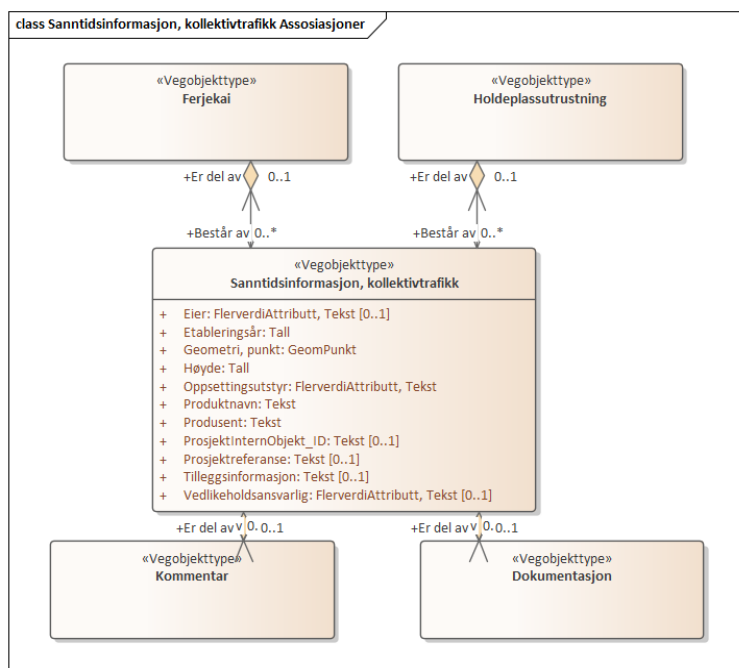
class Sanntidsinformasjon, kollektivtrafikk Assosiasjoner

«Vegobjekttype»
Ferjekai

«Vegobjekttype»
Holdeplassutrustning

+Er del av 0..1

+Er del av 0..1

+Består av 0..*

+Består av 0..*

«Vegobjekttype»
Sanntidsinformasjon, kollektivtrafikk

+ Eier: FlerverdiAttributt, Tekst [0..1]
+ Etableringsår: Tall
+ Geometri, punkt: GeomPunkt
+ Høyde: Tall
+ Oppsettingsutstyr: FlerverdiAttributt, Tekst
+ Produktnavn: Tekst
+ Produsent: Tekst
+ ProsjektInternObjekt_ID: Tekst [0..1]
+ Prosjektreferanse: Tekst [0..1]
+ Tilleggsinformasjon: Tekst [0..1]
+ Vedlikeholdsansvarlig: FlerverdiAttributt, Tekst [0..1]

+Er del av 0..1

+Er del av 0..1

«Vegobjekttype»
Kommentar

«Vegobjekttype»
Dokumentasjon